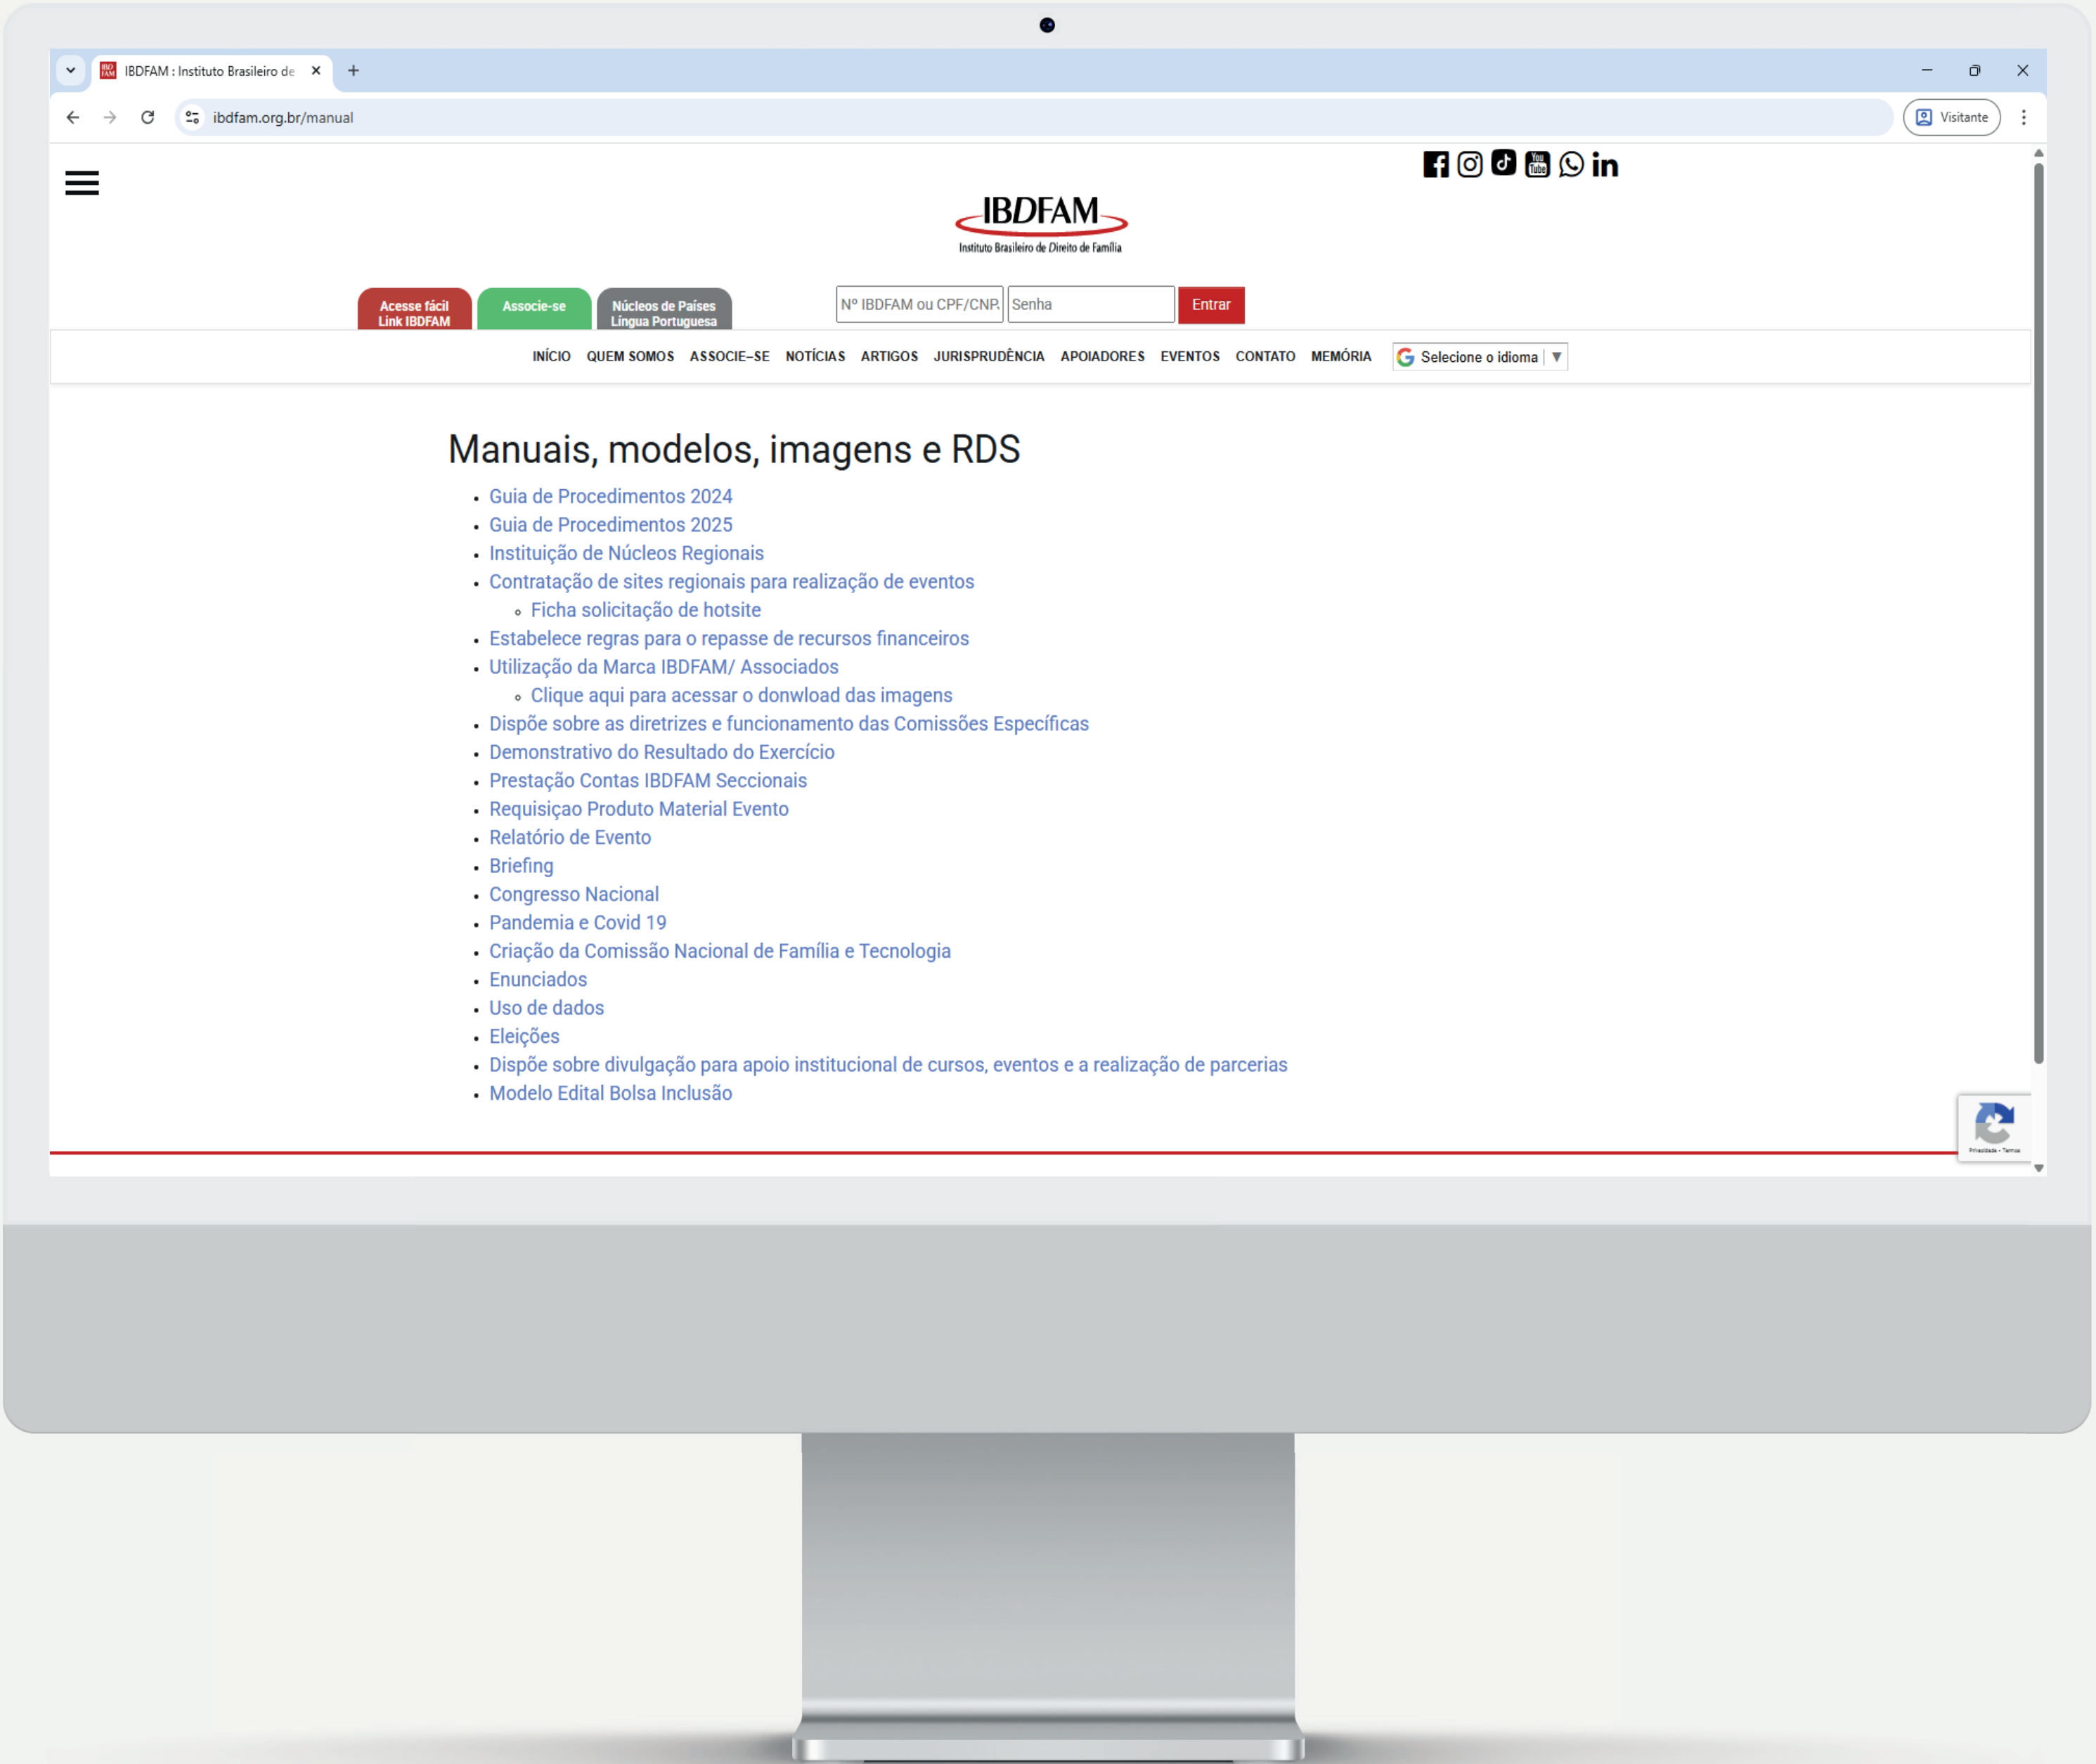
IBDFAM : Instituto Brasileiro de

ibdfam.org.br/manual

Visitante

IBDFAM
Instituto Brasileiro de Direito de Família

Acesse fácil Link IBDFAM

Associe-se

Núcleos de Países Língua Portuguesa

Nº IBDFAM ou CPF/CNP

Senha

Entrar

INÍCIO QUEM SOMOS ASSOCIE-SE NOTÍCIAS ARTIGOS JURISPRUDÊNCIA APOIADORES EVENTOS CONTATO MEMÓRIA

Selecione o idioma

Manuais, modelos, imagens e RDS

- Guia de Procedimentos 2024
- Guia de Procedimentos 2025
- Instituição de Núcleos Regionais
- Contratação de sites regionais para realização de eventos
  - Ficha solicitação de hotsite
- Estabelece regras para o repasse de recursos financeiros
- Utilização da Marca IBDFAM/ Associados
  - Clique aqui para acessar o donwload das imagens
- Dispõe sobre as diretrizes e funcionamento das Comissões Específicas
- Demonstrativo do Resultado do Exercício
- Prestação Contas IBDFAM Seccionais
- Requisiçao Produto Material Evento
- Relatório de Evento
- Briefing
- Congresso Nacional
- Pandemia e Covid 19
- Criação da Comissão Nacional de Família e Tecnologia
- Enunciados
- Uso de dados
- Eleições
- Dispõe sobre divulgação para apoio institucional de cursos, eventos e a realização de parcerias
- Modelo Edital Bolsa Inclusão

Privacidade - Termos